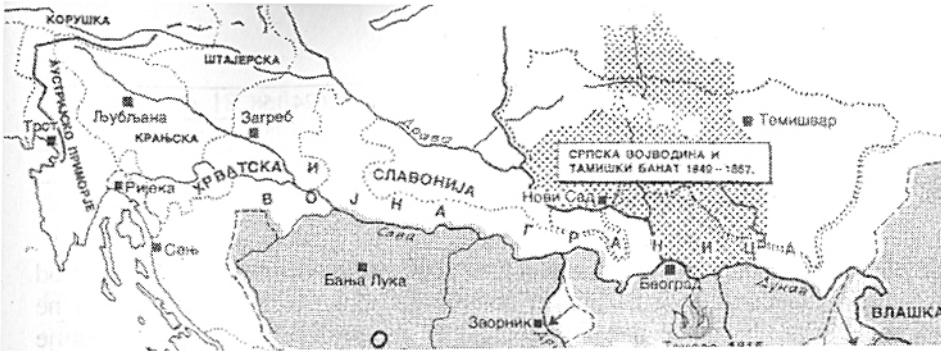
КОРУШКА

ШТАЈЕРСКА

АУСТРИЈСКО ПРИМОРЈЕ

Љубљана

КРАЊСКА

Загреб

Трст

Темишвар

Драва

СРПСКА ВОЈВОДИНА И ТАМИШКИ БАНАТ 1849 – 1867.

ХРВАТСКА

Ријека

И

СЛАВОНИЈА

В О Ј Н А

Нови Сад

Г Р А Н И Ц А

Сава

Сењ

Бања Лука

Београд

Дунав

ВЛАШКА

Зворник

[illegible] 1815